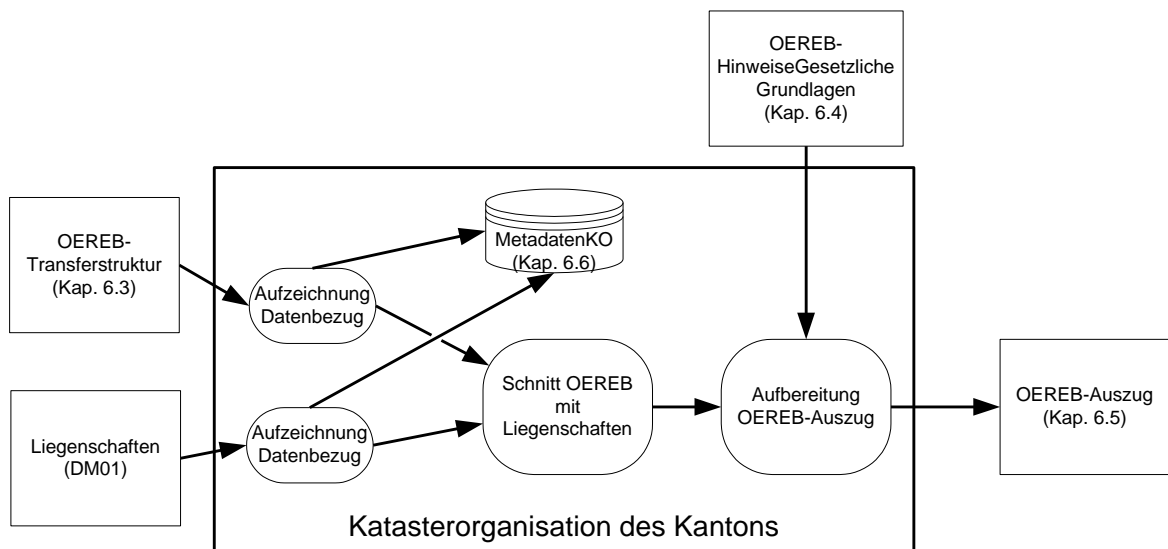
OEREB-HinweiseGesetzliche Grundlagen (Kap. 6.4)

OEREB-Transferstruktur (Kap. 6.3)

MetadatenKO (Kap. 6.6)

Aufzeichnung Datenbezug

Schnitt OEREB mit Liegenschaften

Aufbereitung OEREB-Auszug

OEREB-Auszug (Kap. 6.5)

Liegenschaften (DM01)

Aufzeichnung Datenbezug

Katasterorganisation des Kantons